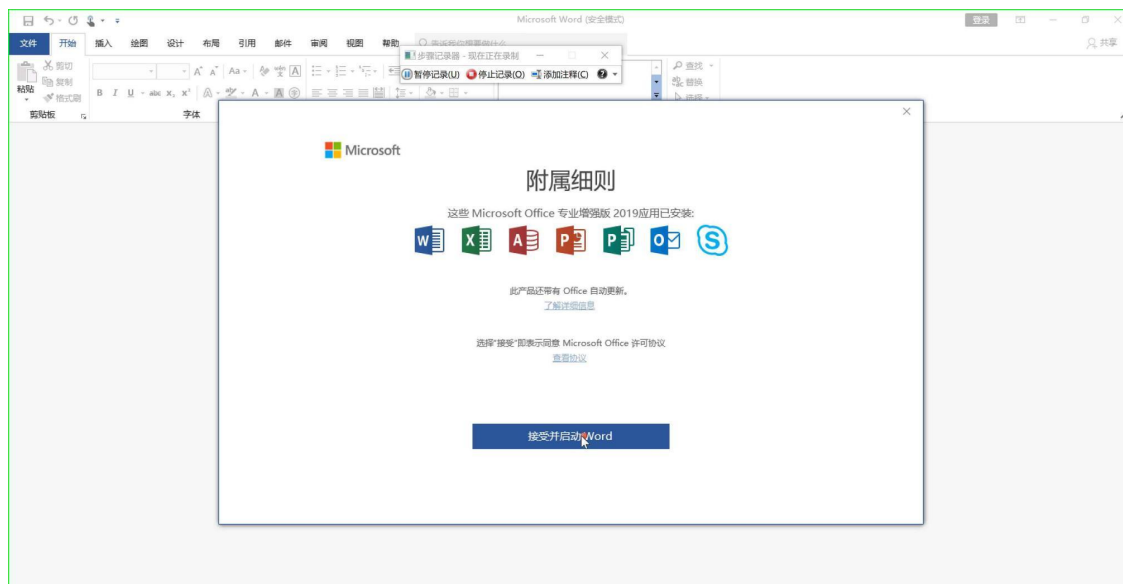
Microsoft Word (安全模式)

登录

共享

文件 开始 插入 绘图 设计 布局 引用 邮件 审阅 视图 帮助 告诉我你想要做什么

步骤记录器 - 现在正在录制

暂停记录(U) 停止记录(O) 添加注释(C)

剪切
复制
格式刷
粘贴
剪贴板
字体

查找
替换
选择

Microsoft

附属细则

这些 Microsoft Office 专业增强版 2019应用已安装:

此产品还带有 Office 自动更新。
了解详细信息

选择"接受"即表示同意 Microsoft Office 许可协议
查看协议

接受并启动Word